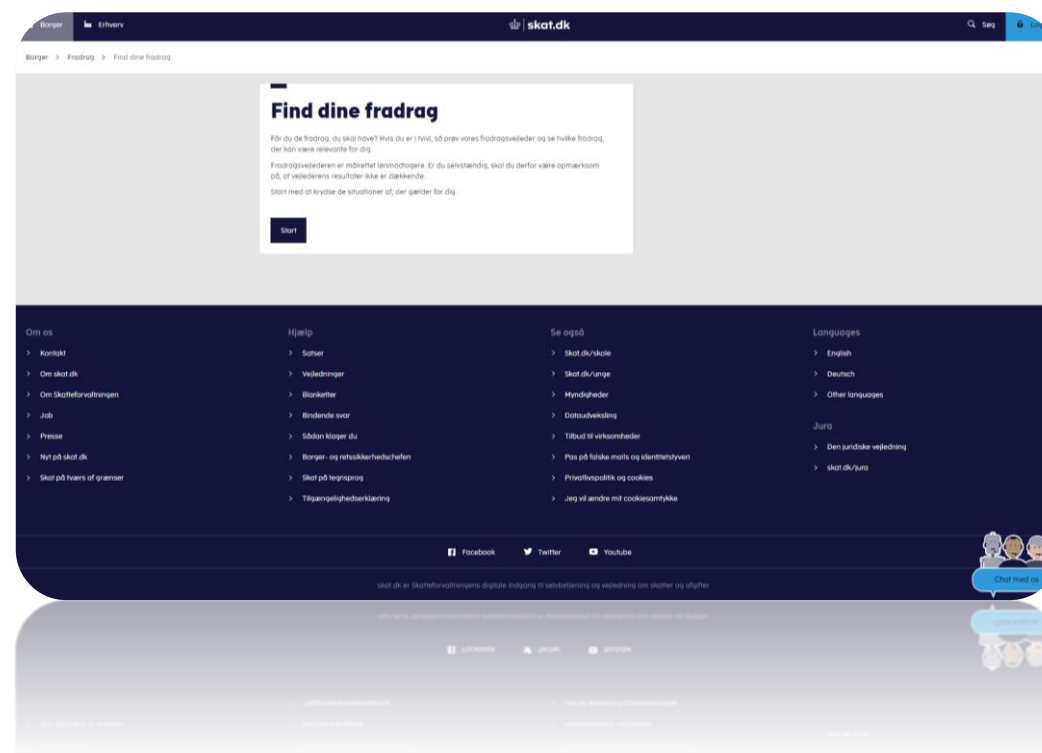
Borger Erhverv skat.dk Søg Lo

Borger > Fradrag > Find dine fradrag

Find dine fradrag

Får du de fradrag, du skal have? Hvis du er i tvivl, så prøv vores fradragsvejleder og se hvilke fradrag, der kan være relevante for dig.

Fradragsvejlederen er målrettet lønmodtagere. Er du selvstændig, skal du derfor være opmærksom på, at vejlederens resultater ikke er dækkende.

Start med at krydse de situationer af, der gælder for dig.

Start

Om os
> Kontakt
> Om skat.dk
> Om Skatteforvaltningen
> Job
> Presse
> Nyt på skat.dk
> Skat på tværs af grænser

Hjælp
> Satser
> Vejledninger
> Blanketter
> Bindende svar
> Sådan klager du
> Borger- og retssikkerhedschefen
> Skat på tegnsprog
> Tilgængelighedserklæring

Se også
> Skat.dk/skole
> Skat.dk/unge
> Myndigheder
> Dataudveksling
> Tilbud til virksomheder
> Pas på falske mails og identitetstyveri
> Privatlivspolitik og cookies
> Jeg vil ændre mit cookiesamtykke

Languages
> English
> Deutsch
> Other languages

Jura
> Den juridiske vejledning
> skat.dk/jura

Facebook Twitter Youtube

Chat med os

skat.dk er Skatteforvaltningens digitale indgang til selvbetjening og vejledning om skatter og afgifter